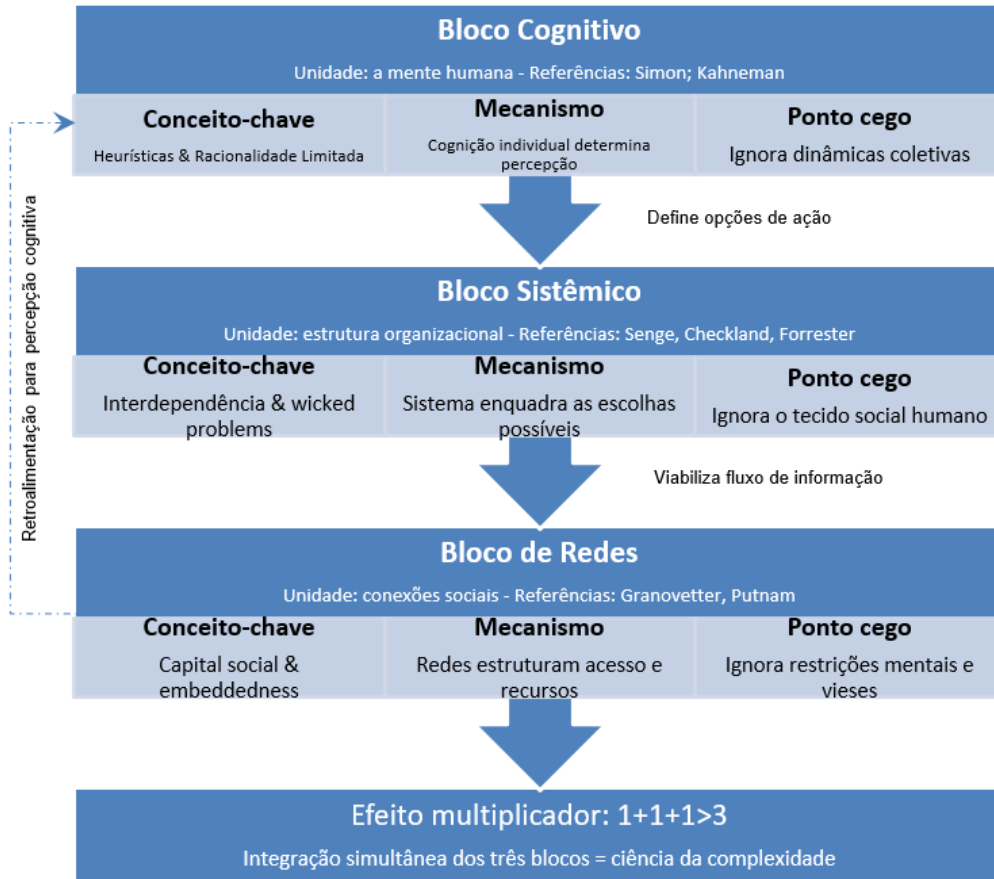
Bloco Cognitivo

Unidade: a mente humana - Referências: Simon; Kahneman

Conceito-chave

Heurísticas & Racionalidade Limitada

Mecanismo

Cognição individual determina percepção

Ponto cego

Ignora dinâmicas coletivas

Define opções de ação

Bloco Sistêmico

Unidade: estrutura organizacional - Referências: Senge, Checkland, Forrester

Conceito-chave

Interdependência & wicked problems

Mecanismo

Sistema enquadra as escolhas possíveis

Ponto cego

Ignora o tecido social humano

Viabiliza fluxo de informação

Bloco de Redes

Unidade: conexões sociais - Referências: Granovetter, Putnam

Conceito-chave

Capital social & embeddedness

Mecanismo

Redes estruturam acesso e recursos

Ponto cego

Ignora restrições mentais e vieses

Retroalimentação para percepção cognitiva

Efeito multiplicador: 1+1+1>3

Integração simultânea dos três blocos = ciência da complexidade